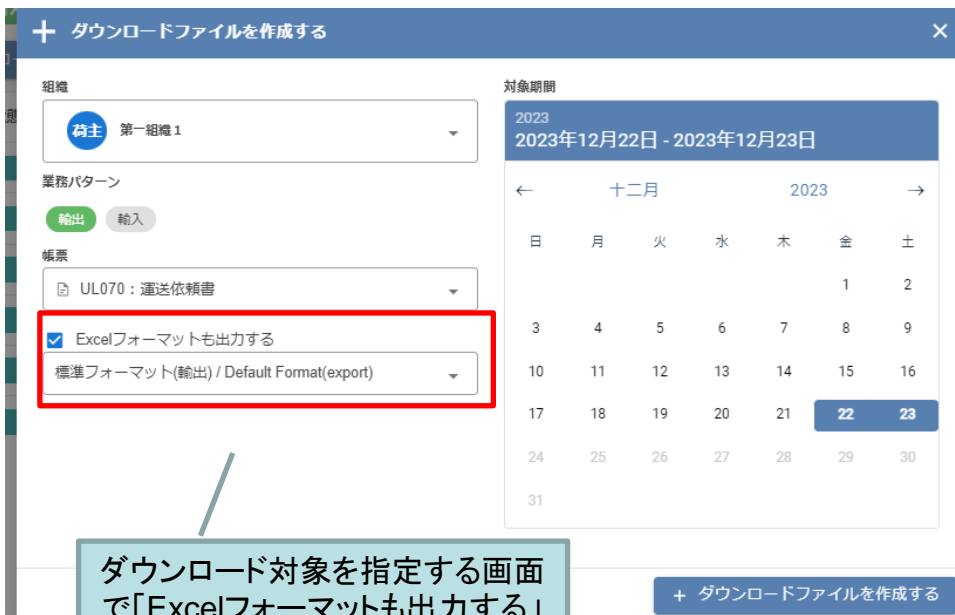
+ ダウンロードファイルを作成する ×

組織

荷主 第一組織１

業務パターン

輸出 輸入

帳票

UL070：運送依頼書

Excelフォーマットも出力する

標準フォーマット(輸出) / Default Format(export)

対象期間

2023
2023年12月22日 - 2023年12月23日

← 十二月 2023 →

| 日 | 月 | 火 | 水 | 木 | 金 | 土 |
|---|---|---|---|---|---|---|
| | | | | | 1 | 2 |
| 3 | 4 | 5 | 6 | 7 | 8 | 9 |
| 10 | 11 | 12 | 13 | 14 | 15 | 16 |
| 17 | 18 | 19 | 20 | 21 | 22 | 23 |
| 24 | 25 | 26 | 27 | 28 | 29 | 30 |
| 31 | | | | | | |

ダウンロード対象を指定する画面で「Excelフォーマットも出力する」

+ ダウンロードファイルを作成する